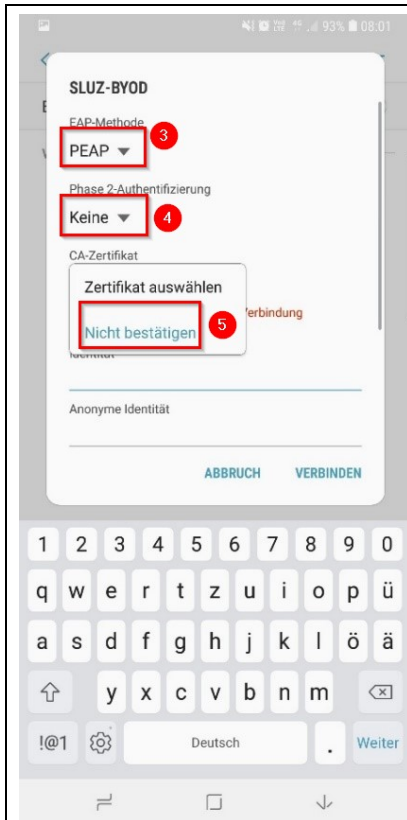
93% 08:01

SLUZ-BYOD

EAP-Methode

PEAP

3

Phase 2-Authentifizierung

Keine

4

CA-Zertifikat

Zertifikat auswählen

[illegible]erbindung

Nicht bestätigen

5

Identität

Anonyme Identität

ABBRUCH

VERBINDEN

1 2 3 4 5 6 7 8 9 0

q w e r t z u i o p ü

a s d f g h j k l ö ä

y x c v b n m

!@1

Deutsch

.

Weiter